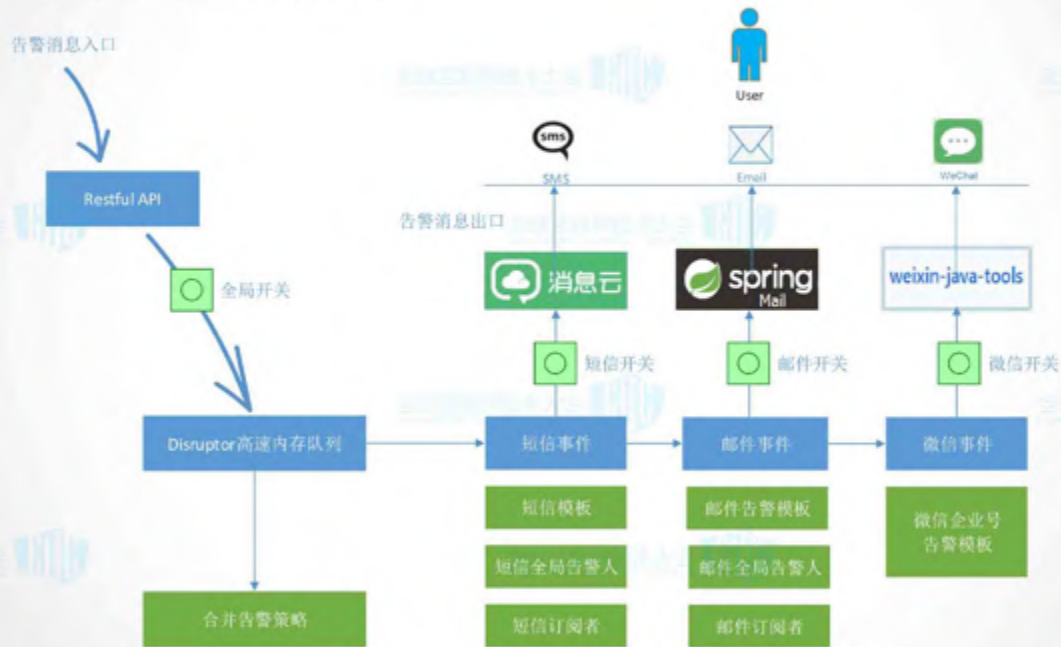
告警消息入口

User

sms

SMS

Email

WeChat

Restful API

告警消息出口

全局开关

消息云

spring
Mail

weixin-java-tools

短信开关

邮件开关

微信开关

Disruptor高速内存队列

短信事件

邮件事件

微信事件

短信模板

邮件告警模板

微信企业号
告警模板

短信全局告警人

邮件全局告警人

合并告警策略

短信订阅者

邮件订阅者